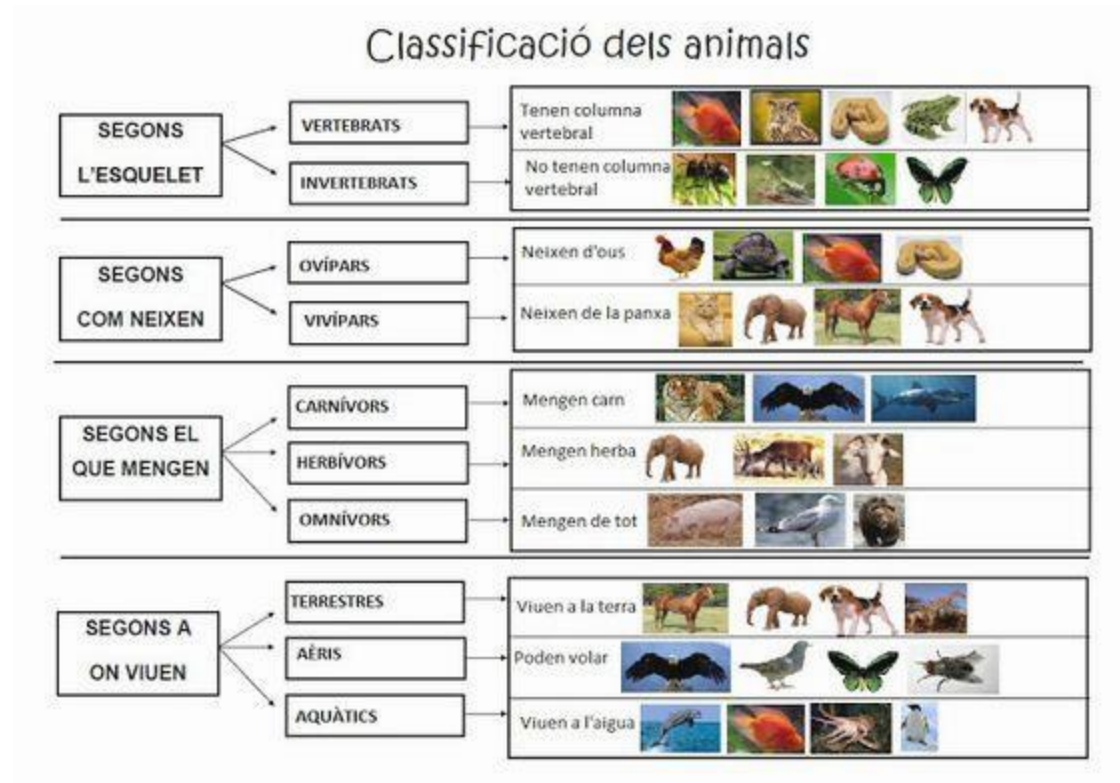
Classificació dels animals

SEGONS L'ESQUELET

VERTEBRATS — Tenen columna vertebral

INVERTEBRATS — No tenen columna vertebral

SEGONS COM NEIXEN

OVÍPARS — Neixen d'ous

VIVÍPARS — Neixen de la panxa

SEGONS EL QUE MENGEN

CARNÍVORS — Mengen carn

HERBÍVORS — Mengen herba

OMNÍVORS — Mengen de tot

SEGONS A ON VIUEN

TERRESTRES — Viuen a la terra

AÈRIS — Poden volar

AQUÀTICS — Viuen a l'aigua